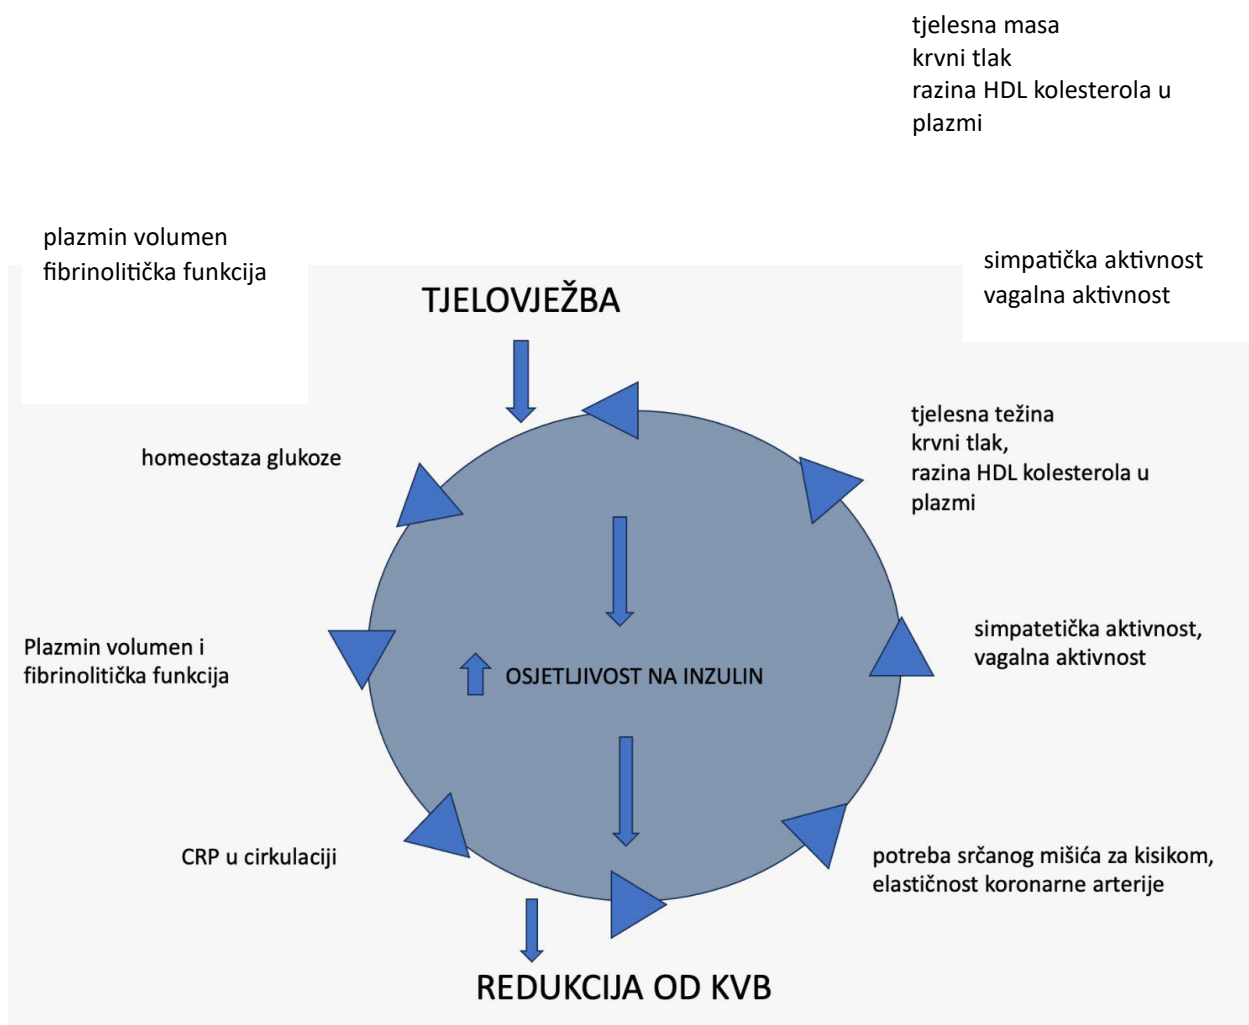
tjelesna masa
krvni tlak
razina HDL kolesterola u plazmi

plazmin volumen
fibrinolitička funkcija

simpatička aktivnost
vagalna aktivnost

TJELOVJEŽBA

homeostaza glukoze

tjelesna težina
krvni tlak,
razina HDL kolesterola u plazmi

Plazmin volumen i fibrinolitička funkcija

OSJETLJIVOST NA INZULIN

simpatetička aktivnost,
vagalna aktivnost

CRP u cirkulaciji

potreba srčanog mišića za kisikom,
elastičnost koronarne arterije

REDUKCIJA OD KVB